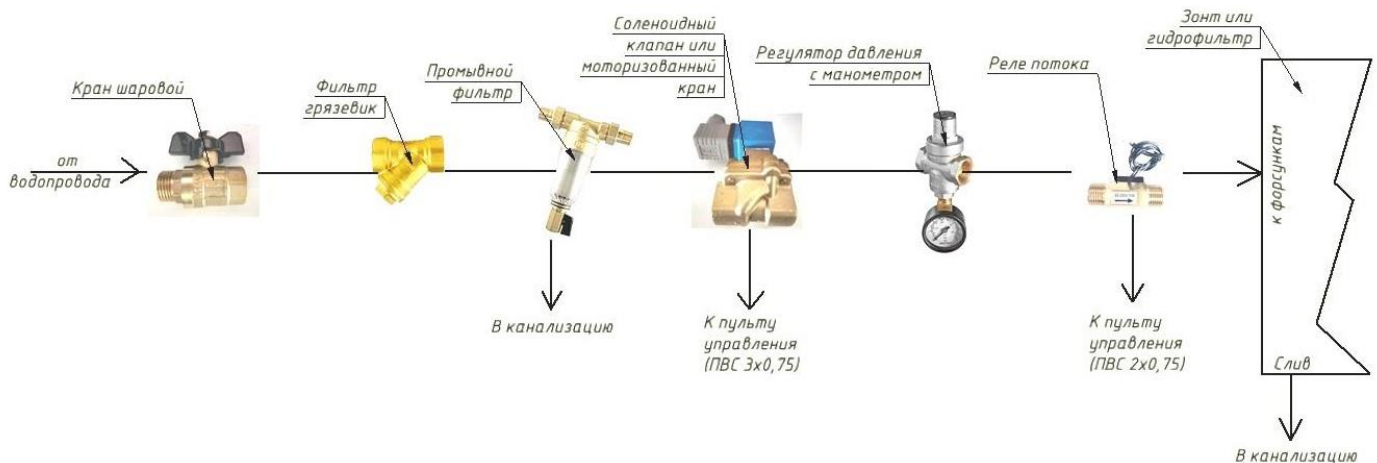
от водопровода

Кран шаровой

Фильтр грязевик

Промывной фильтр

В канализацию

Соленоидный клапан или моторизованный кран

К пульту управления (ПВС 3х0,75)

Регулятор давления с манометром

Реле потока

К пульту управления (ПВС 2х0,75)

Зонт или гидрофильтр

к форсункам

Слив

В канализацию